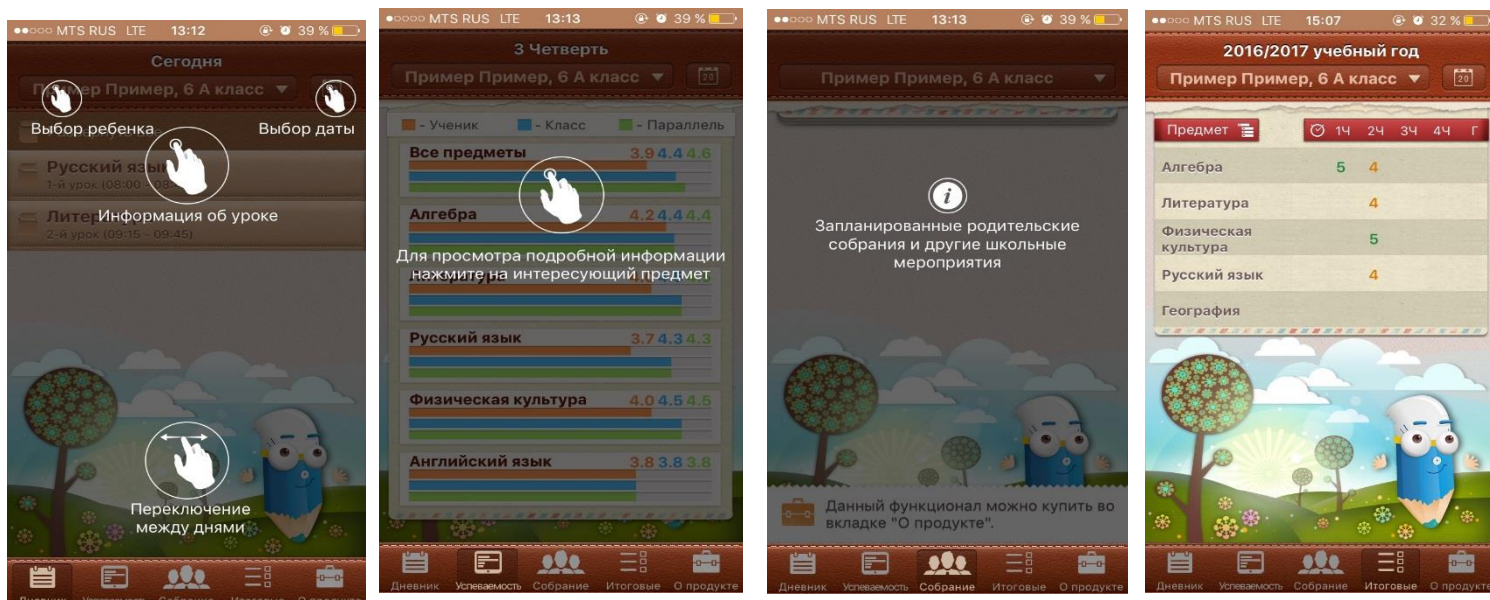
●●○○○ MTS RUS LTE 13:12 39 %

Сегодня

Пример Пример, 6 А класс

Выбор ребенка

Выбор даты

Русский язык
1-й урок (08:00 - 08:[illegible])

Литер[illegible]
2-й урок (09:15 - 09:45)

Информация об уроке

Переключение между днями

Дневник Успеваемость Собрание Итоговые О продукте

●●○○○ MTS RUS LTE 13:13 39 %

3 Четверть

Пример Пример, 6 А класс

20

- Ученик - Класс - Параллель

Все предметы 3.9 4.4 4.6

Алгебра 4.2 4.4 4.4

Для просмотра подробной информации нажмите на интересующий предмет

Русский язык 3.7 4.3 4.3

Физическая культура 4.0 4.5 4.5

Английский язык 3.8 3.8 3.8

Дневник Успеваемость Собрание Итоговые О продукте

●●○○○ MTS RUS LTE 13:13 39 %

Пример Пример, 6 А класс

Запланированные родительские собрания и другие школьные мероприятия

Данный функционал можно купить во вкладке "О продукте".

Дневник Успеваемость Собрание Итоговые О продукте

●●○○○ MTS RUS LTE 15:07 32 %

2016/2017 учебный год

Пример Пример, 6 А класс

20

| Предмет | 1Ч | 2Ч | 3Ч | 4Ч | Г |
|---|---|---|---|---|---|
| Алгебра | 5 | 4 | | | |
| Литература | | 4 | | | |
| Физическая культура | | 5 | | | |
| Русский язык | | 4 | | | |
| География | | | | | |

Дневник Успеваемость Собрание Итоговые О продукте